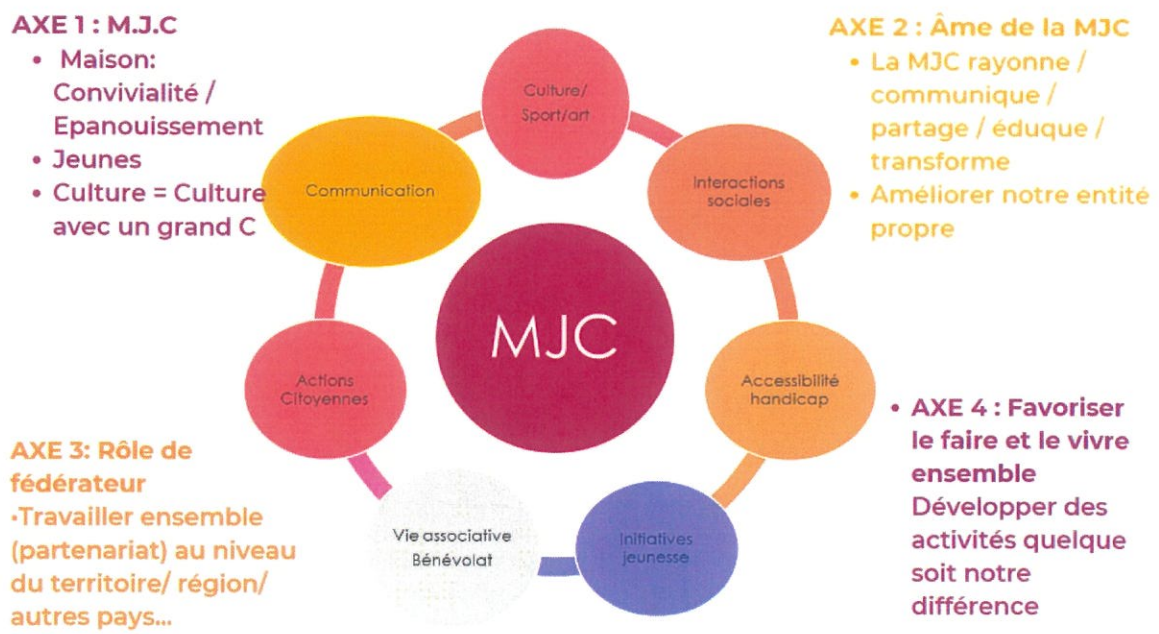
AXE 1 : M.J.C
• Maison: Convivialité / Epanouissement
• Jeunes
• Culture = Culture avec un grand C

AXE 2 : Âme de la MJC
• La MJC rayonne / communique / partage / éduque / transforme
• Améliorer notre entité propre

Culture/ Sport/art

Communication

Interactions sociales

MJC

Actions Citoyennes

Accessibilité handicap

Vie associative Bénévolat

Initiatives jeunesse

AXE 3: Rôle de fédérateur
•Travailler ensemble (partenariat) au niveau du territoire/ région/ autres pays...

• AXE 4 : Favoriser le faire et le vivre ensemble
Développer des activités quelque soit notre différence